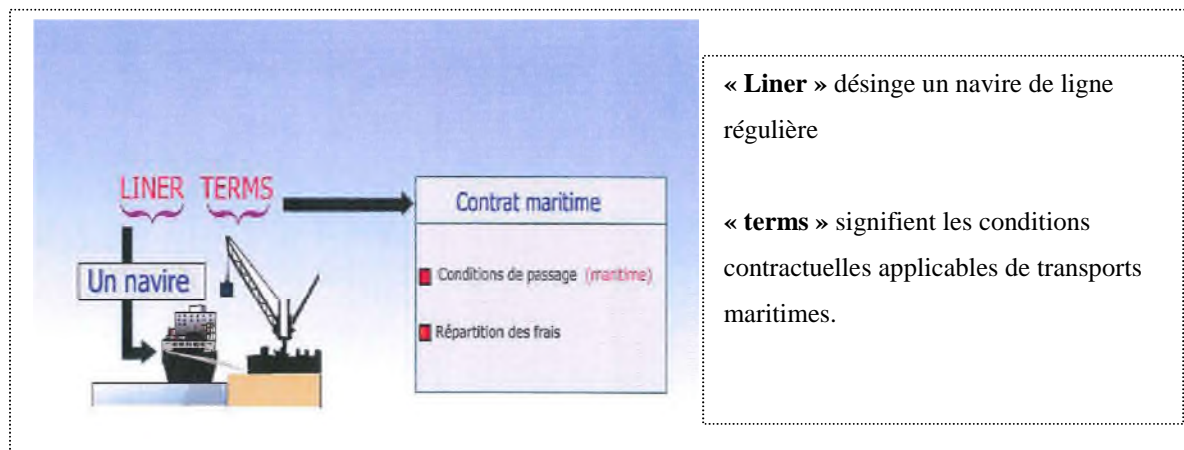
LINER TERMS

Un navire

Contrat maritime

Conditions de passage (maritime)

Répartition des frais

« **Liner** » désinge un navire de ligne régulière

« **terms** » signifient les conditions contractuelles applicables de transports maritimes.